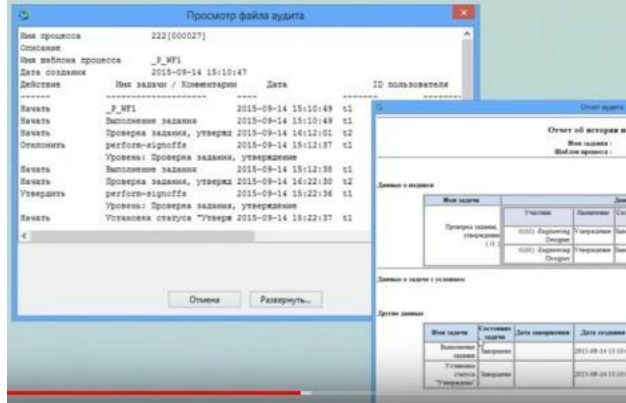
Просмотр файла аудита

Имя процесса 222[000027]
Описание
Имя шаблона процесса _P_WF1
Дата создания 2015-09-14 15:10:47
Действие Имя задачи / Комментарии Дата ID пользователя
------- -------------------- ---- --------
Начать _P_WF1 2015-09-14 15:10:49 t1
Начать Выполнение задания 2015-09-14 15:10:49 t1
Начать Проверка задания, утвержд 2015-09-14 16:12:01 t2
Отклонить perform-signoffs 2015-09-14 15:12:37 t1
Уровень: Проверка задания, утверждение
Начать Выполнение задания 2015-09-14 15:12:38 t1
Начать Проверка задания, утвержд 2015-09-14 16:22:30 t2
Утвердить perform-signoffs 2015-09-14 15:22:36 t1
Уровень: Проверка задания, утверждение
Начать Установка статуса "Утверж 2015-09-14 15:22:37 t1

Отмена Развернуть...

Отчет аудита

Отчет об истории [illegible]
Имя задачи :
Шаблон процесса :

Данные о подписи

| Имя задачи | | | Дан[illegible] |
|---|---|---|---|
| Проверка задания, утверждение ( 1 ) | Участник | Назначение | Со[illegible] |
| | 0(01) Вартаненц Docupnr | Утверждение | Зан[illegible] |
| | 0(01) Вартаненц Docupnr | Утверждение | Зан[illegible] |

Данные о задаче с условием

Другие данные

| Имя задачи | Состояние задачи | Дата завершения | Дата создания |
|---|---|---|---|
| Выполнение задания | Завершено | | 2015-09-14 15:10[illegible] |
| Установка статуса "Утверждено" | Завершено | | 2015-09-14 15:22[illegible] |